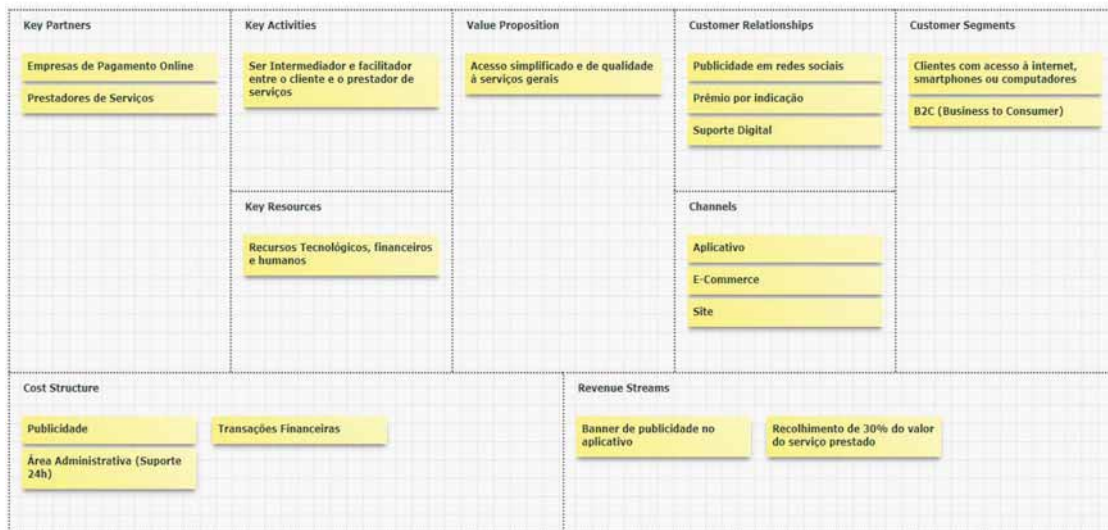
Key Partners

Empresas de Pagamento Online

Prestadores de Serviços

Key Activities

Ser Intermediador e facilitador entre o cliente e o prestador de serviços

Key Resources

Recursos Tecnológicos, financeiros e humanos

Value Proposition

Acesso simplificado e de qualidade à serviços gerais

Customer Relationships

Publicidade em redes sociais

Prêmio por indicação

Suporte Digital

Channels

Aplicativo

E-Commerce

Site

Customer Segments

Clientes com acesso à internet, smartphones ou computadores

B2C (Business to Consumer)

Cost Structure

Publicidade

Transações Financeiras

Área Administrativa (Suporte 24h)

Revenue Streams

Banner de publicidade no aplicativo

Recolhimento de 30% do valor do serviço prestado